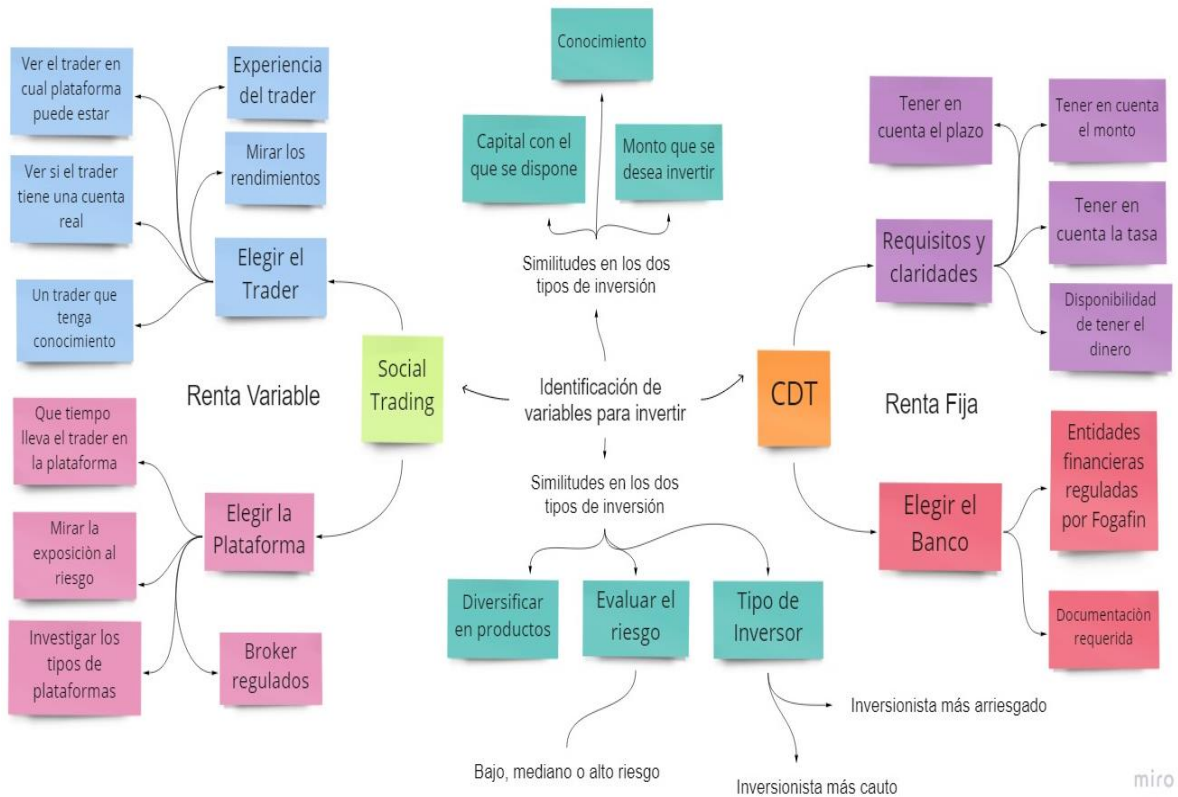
Conocimiento

Capital con el que se dispone

Monto que se desea invertir

Similitudes en los dos tipos de inversión

Identificación de variables para invertir

Similitudes en los dos tipos de inversión

Diversificar en productos

Evaluar el riesgo

Tipo de Inversor

Bajo, mediano o alto riesgo

Inversionista más arriesgado

Inversionista más cauto

Social Trading

Renta Variable

Elegir el Trader

Experiencia del trader

Ver el trader en cual plataforma puede estar

Mirar los rendimientos

Ver si el trader tiene una cuenta real

Un trader que tenga conocimiento

Elegir la Plataforma

Que tiempo lleva el trader en la plataforma

Mirar la exposiciòn al riesgo

Investigar los tipos de plataformas

Broker regulados

CDT

Renta Fija

Requisitos y claridades

Tener en cuenta el plazo

Tener en cuenta el monto

Tener en cuenta la tasa

Disponibilidad de tener el dinero

Elegir el Banco

Entidades financieras reguladas por Fogafin

Documentaciòn requerida

miro